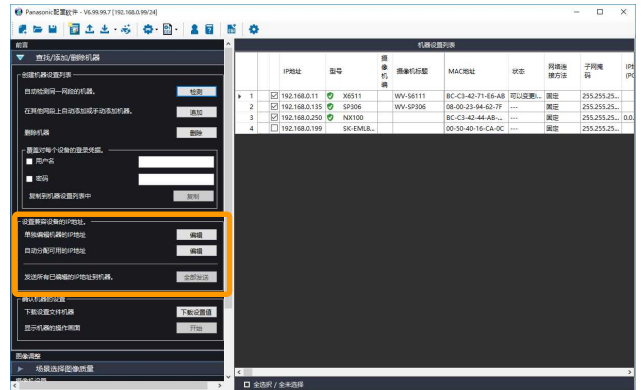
Panasonic配置软件 - V6.99.99.7 [192.168.0.99/24]

前言

查找/添加/删除机器

创建机器设置列表

自动检测同一网段的机器。 检测

在其他网段上自动添加或手动添加机器。 添加

删除机器 删除

覆盖对每个设备的登录凭据。

用户名

密码

复制到机器设置列表中 复制

设置要安装设备的IP地址。

单独编辑机器的IP地址 编辑

自动分配可用的IP地址 编辑

发送所有已编辑的IP地址到机器。 全部发送

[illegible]

下载设置文件机器 下载设置值

显示机器的操作画面 开始

图像调整

场景选择图像质量

机器设置列表

| | | IP地址 | | 型号 | 摄像机编 | 摄像机标题 | MAC地址 | 状态 | 网络连接方法 | 子网掩码 | IP |
|---|---|---|---|---|---|---|---|---|---|---|---|
| 1 | ☑ | 192.168.0.11 | | X6511 | | WV-S6111 | BC-C3-42-71-E6-A8 | 可以变更I... | 固定 | 255.255.25... | |
| 2 | ☑ | 192.168.0.135 | | SP306 | | WV-SP306 | 08-00-23-94-62-7F | --- | 固定 | 255.255.25... | |
| 3 | ☑ | 192.168.0.250 | | NX100 | | | BC-C3-42-44-AB-... | --- | 固定 | 255.255.25... | 0.0. |
| 4 | ☐ | 192.168.0.199 | | SK-EML8... | | | 00-50-40-16-CA-0C | --- | 固定 | 255.255.25... | |

全选択 / 全未选择